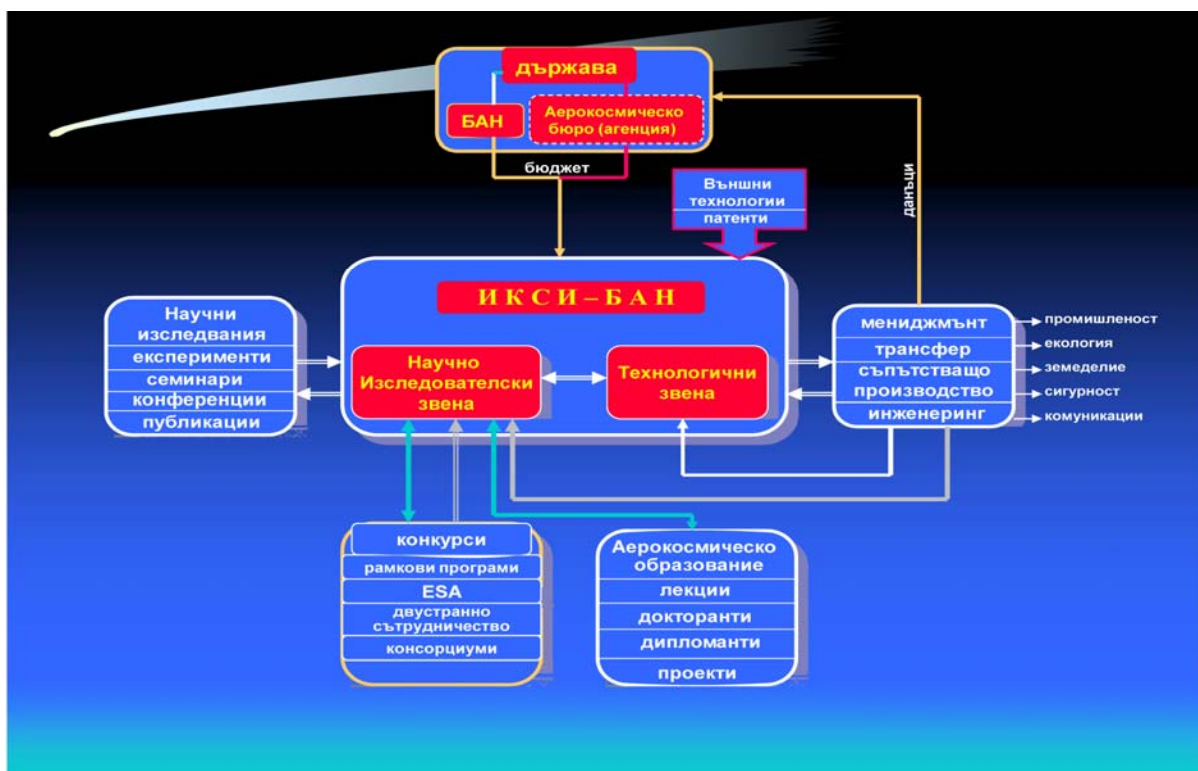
държава

БАН

Аерокосмическо бюро (агенция)

бюджет

данъци

Външни технологии патенти

ИКСИ–БАН

Научни изследвания
експерименти
семинари
конференции
публикации

Научно Изследователски звена

Технологични звена

мениджмънт
трансфер
съпътстващо производство
инженеринг

промишленост
екология
земеделие
сигурност
комуникации

конкурси
рамкови програми
ESA
двустранно сътрудничество
консорциуми

Аерокосмическо образование
лекции
докторанти
дипломанти
проекти